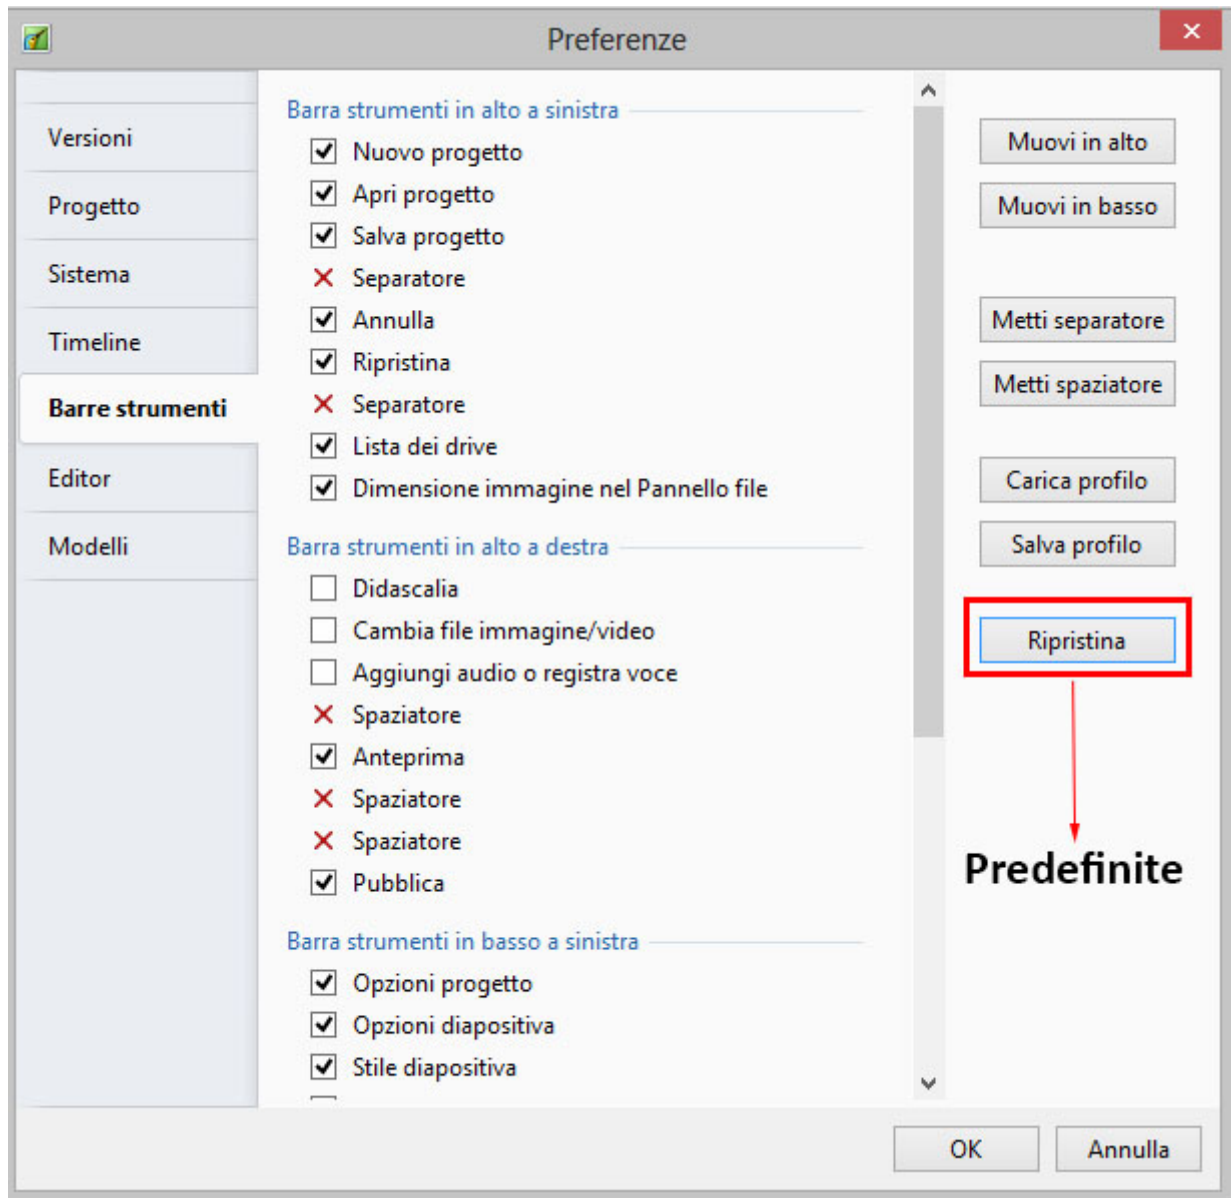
Preferenze

Versioni
Progetto
Sistema
Timeline
Barre strumenti
Editor
Modelli

Barra strumenti in alto a sinistra
Nuovo progetto
Apri progetto
Salva progetto
Separatore
Annulla
Ripristina
Separatore
Lista dei drive
Dimensione immagine nel Pannello file

Barra strumenti in alto a destra
Didascalia
Cambia file immagine/video
Aggiungi audio o registra voce
Spaziatore
Anteprima
Spaziatore
Spaziatore
Pubblica

Barra strumenti in basso a sinistra
Opzioni progetto
Opzioni diapositiva
Stile diapositiva

Muovi in alto
Muovi in basso
Metti separatore
Metti spaziatore
Carica profilo
Salva profilo
Ripristina

Predefinite

OK
Annulla